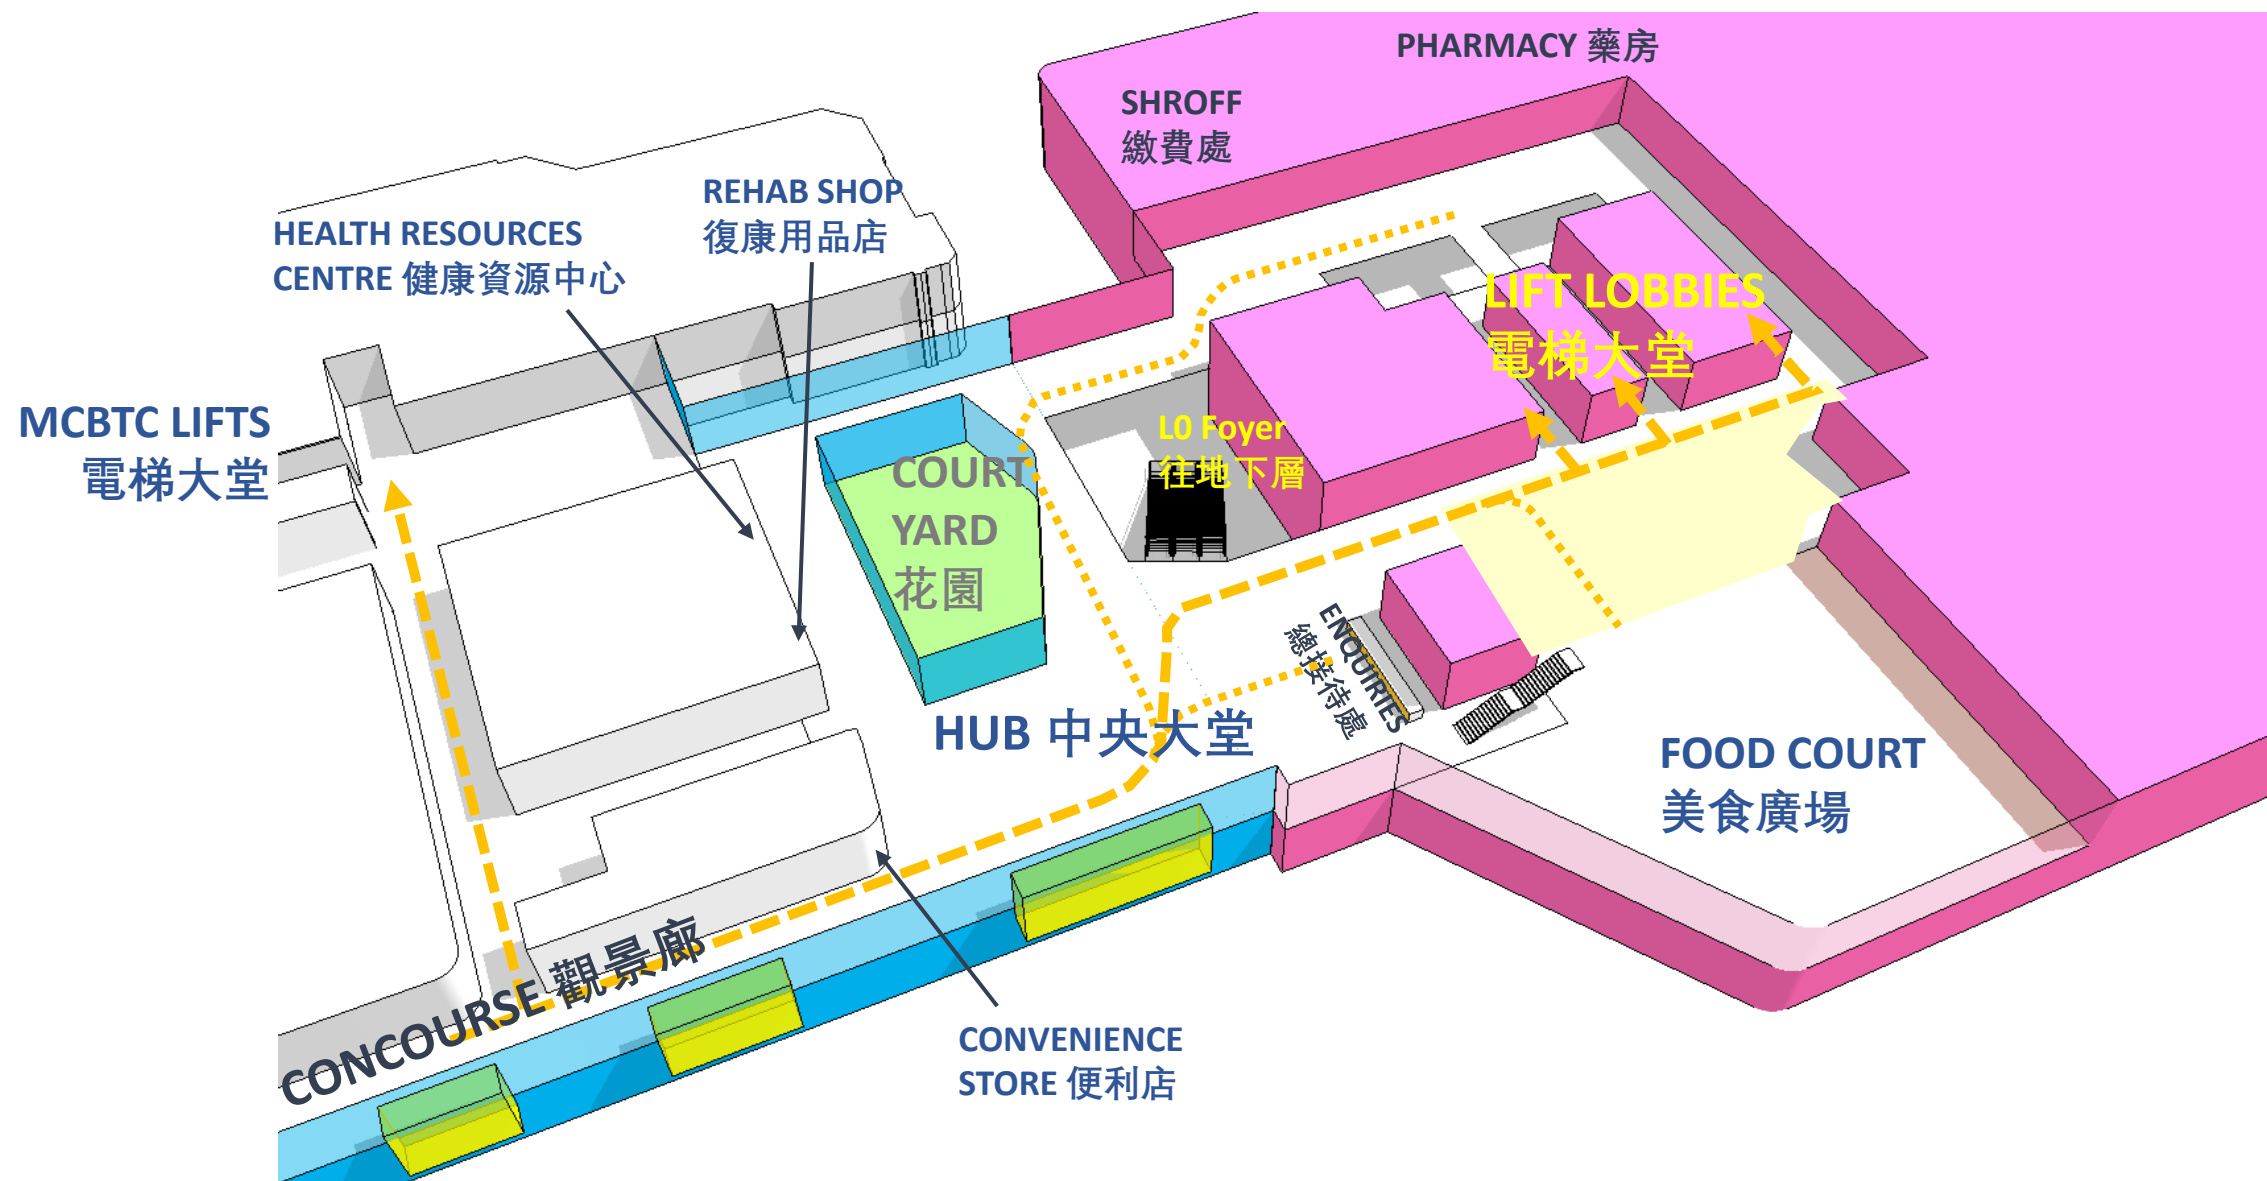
PHARMACY 藥房

SHROFF
繳費處

REHAB SHOP
復康用品店

HEALTH RESOURCES
CENTRE 健康資源中心

LIFT LOBBIES
電梯大堂

MCBTC LIFTS
電梯大堂

COURT
YARD
花園

L0 Foyer
往地下層

ENQUIRIES
總接待處

HUB 中央大堂

FOOD COURT
美食廣場

CONCOURSE 觀景廊

CONVENIENCE
STORE 便利店